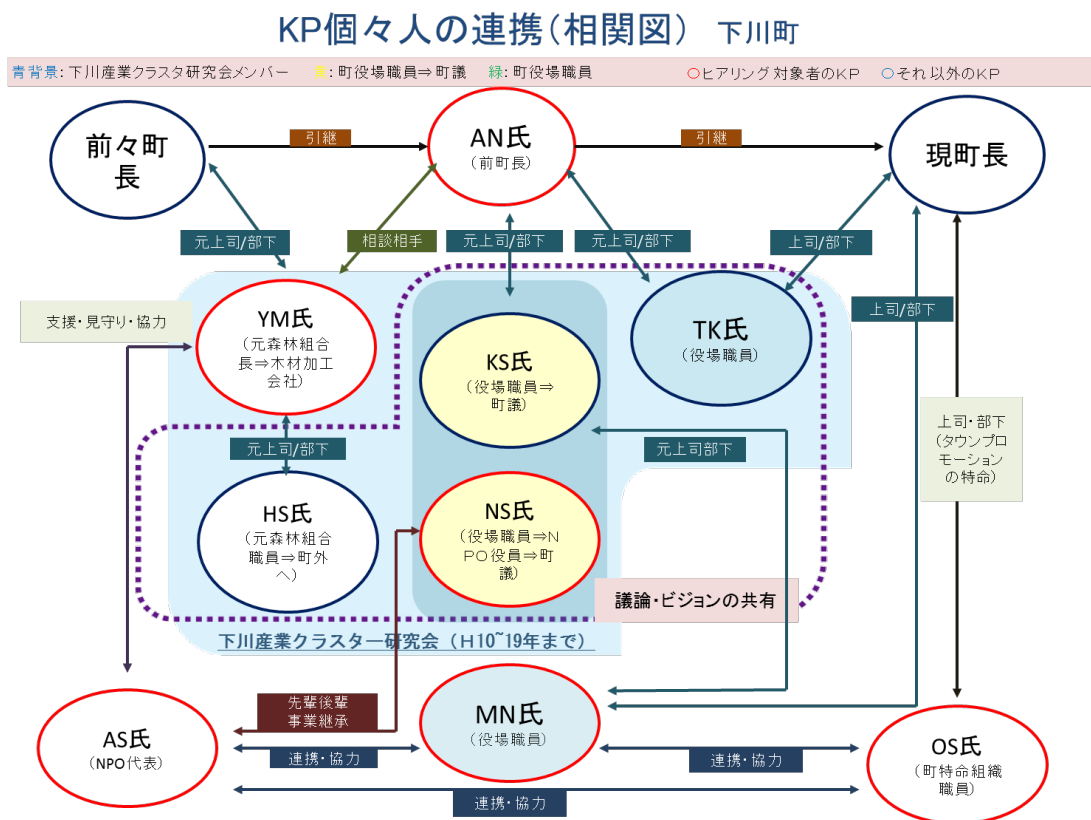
KP個々人の連携（相関図）　下川町

青背景: 下川産業クラスタ研究会メンバー　黄: 町役場職員⇒町議　緑: 町役場職員　○ヒアリング対象者のKP　○それ以外のKP

前々町長

引継

AN氏
（前町長）

引継

現町長

元上司/部下

相談相手

元上司/部下

元上司/部下

上司/部下

支援・見守り・協力

YM氏
（元森林組合長⇒木材加工会社）

KS氏
（役場職員⇒町議）

TK氏
（役場職員）

上司/部下

元上司/部下

元上司部下

上司・部下
（タウンプロモーションの特命）

HS氏
（元森林組合職員⇒町外へ）

NS氏
（役場職員⇒NPO役員⇒町議）

議論・ビジョンの共有

下川産業クラスター研究会（H10~19年まで）

先輩後輩
事業継承

AS氏
（NPO代表）

MN氏
（役場職員）

OS氏
（町特命組織職員）

連携・協力

連携・協力

連携・協力